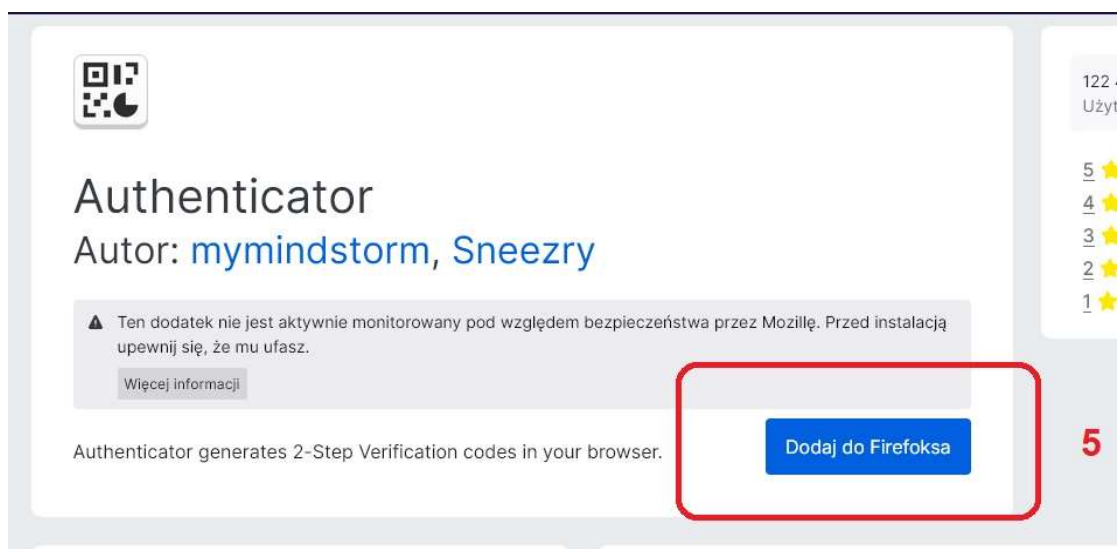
Authenticator
Autor: mymindstorm, Sneezry

Ten dodatek nie jest aktywnie monitorowany pod względem bezpieczeństwa przez Mozillę. Przed instalacją upewnij się, że mu ufasz.

Więcej informacji

Authenticator generates 2-Step Verification codes in your browser.

Dodaj do Firefoksa

5

122 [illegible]
Użyt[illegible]

5
4
3
2
1